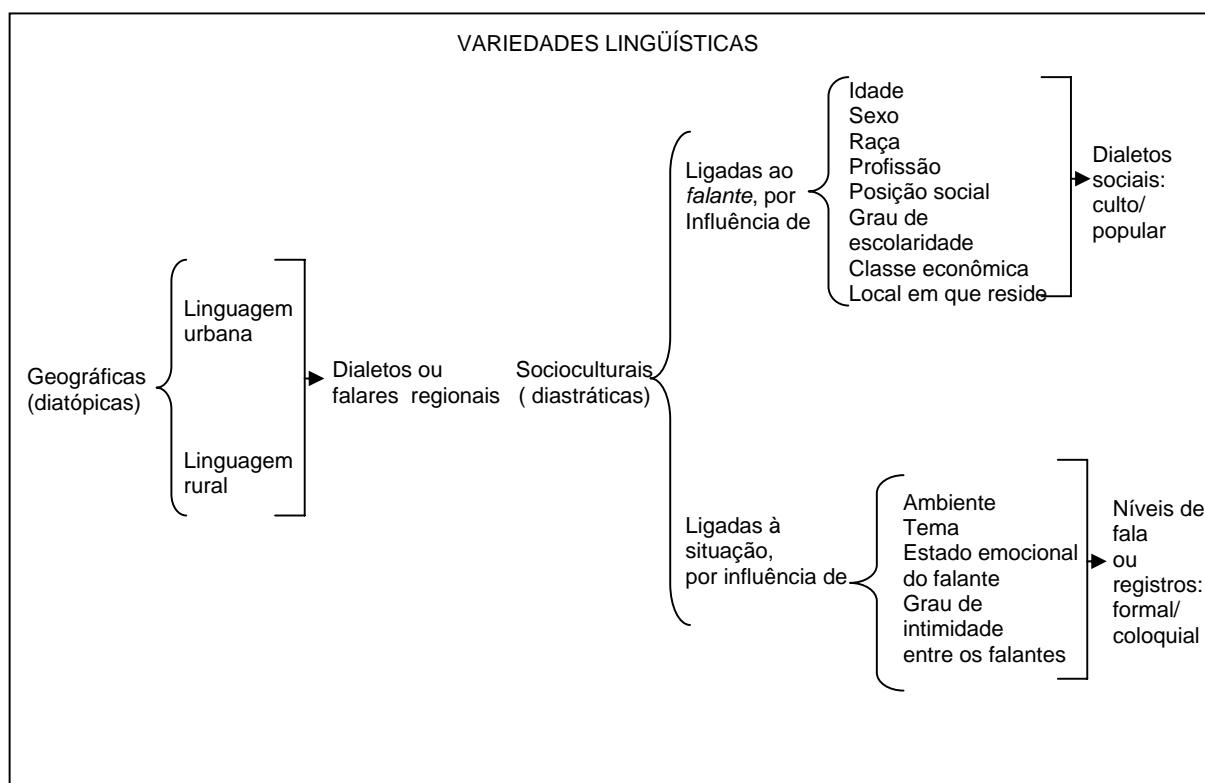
VARIEDADES LINGÜÍSTICAS

Geográficas (diatópicas)

Linguagem urbana

Linguagem rural

Dialetos ou falares regionais

Socioculturais ( diastráticas)

Ligadas ao *falante*, por Influência de

Idade
Sexo
Raça
Profissão
Posição social
Grau de escolaridade
Classe econômica
Local em que reside

Dialetos sociais: culto/ popular

Ligadas à situação, por influência de

Ambiente
Tema
Estado emocional do falante
Grau de intimidade entre os falantes

Níveis de fala ou registros: formal/ coloquial